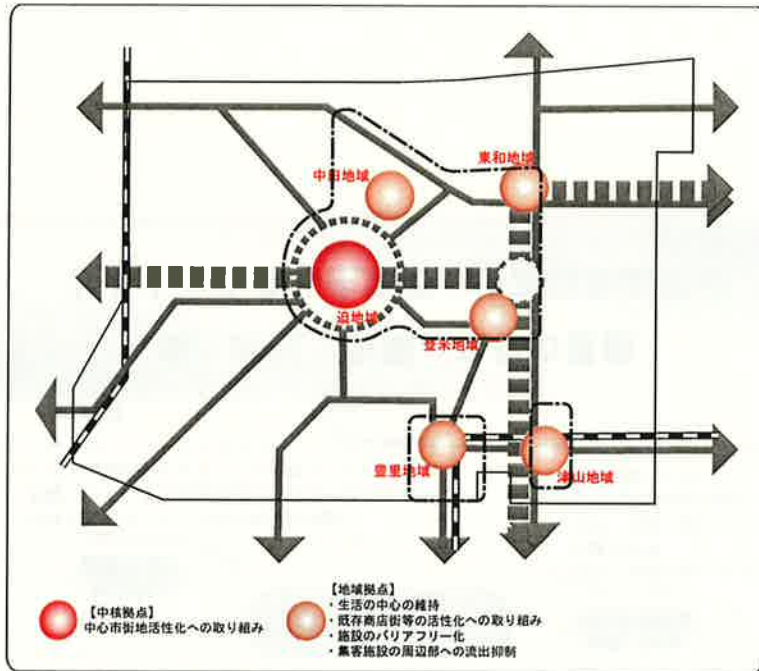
中田地域

東和地域

迫地域

登米地域

豊里地域

津山地域

【中核拠点】
中心市街地活性化への取り組み

【地域拠点】
・生活の中心の維持
・既存商店街等の活性化への取り組み
・施設のバリアフリー化
・集客施設の周辺部への流出抑制